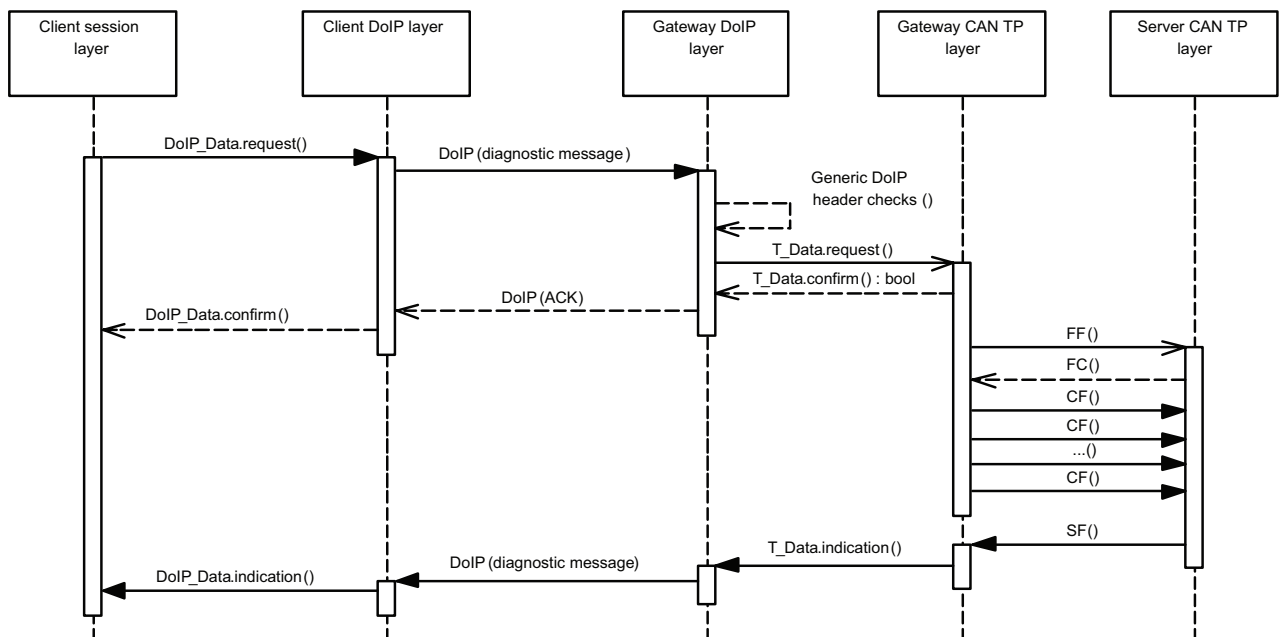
Client session layer

Client DoIP layer

Gateway DoIP layer

Gateway CAN TP layer

Server CAN TP layer

DoIP_Data.request()

DoIP (diagnostic message )

Generic DoIP header checks ()

T_Data.request ()

T_Data.confirm () : bool

DoIP (ACK)

DoIP_Data.confirm ()

FF()

FC()

CF()

CF()

...()

CF()

SF()

T_Data.indication ()

DoIP (diagnostic message)

DoIP_Data.indication ()